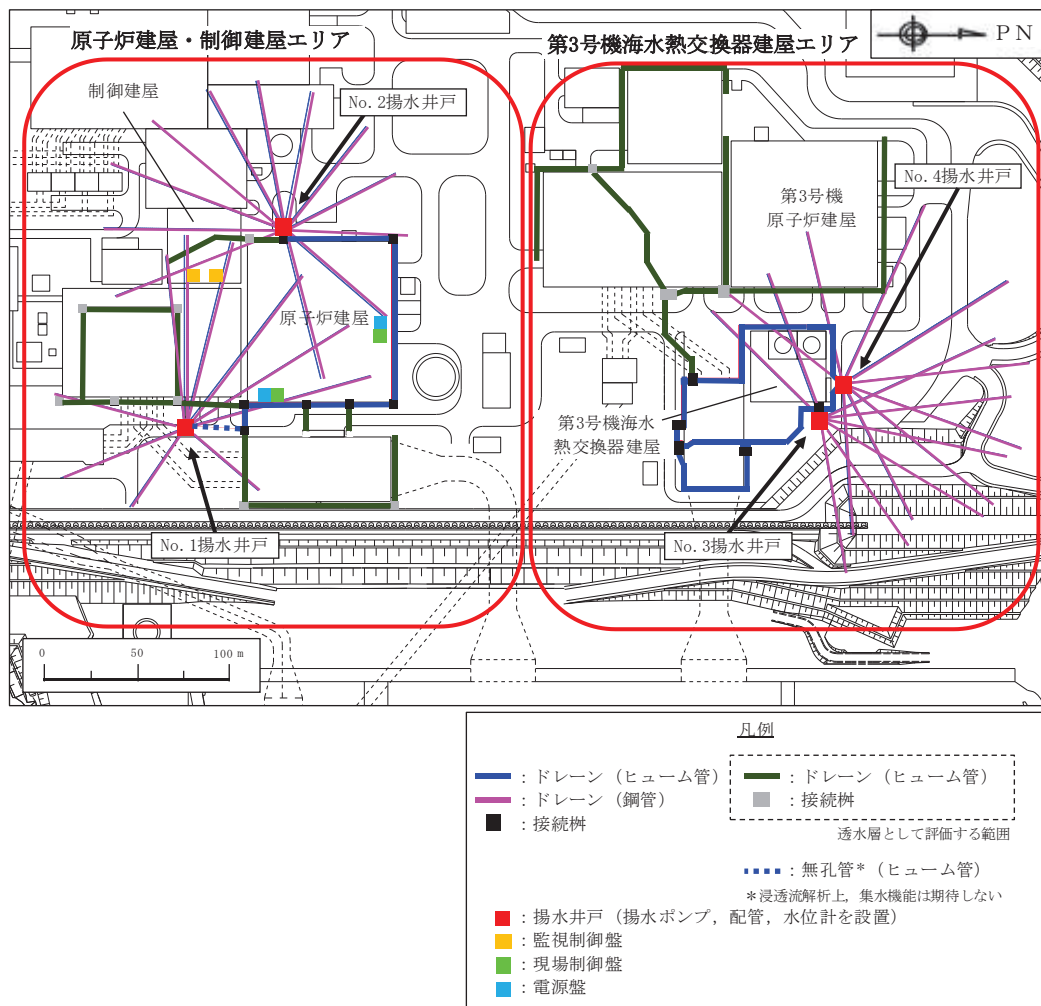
原子炉建屋・制御建屋エリア

第3号機海水熱交換器建屋エリア

PN

制御建屋

No. 2揚水井戸

No. 4揚水井戸

第3号機
原子炉建屋

原子炉建屋

第3号機海水
熱交換器建屋

No. 1揚水井戸

No. 3揚水井戸

0 50 100 m

凡例

：ドレーン（ヒューム管）

：ドレーン（鋼管）

：接続桝

：ドレーン（ヒューム管）

：接続桝

透水層として評価する範囲

：無孔管*（ヒューム管）

*浸透流解析上，集水機能は期待しない

：揚水井戸（揚水ポンプ，配管，水位計を設置）

：監視制御盤

：現場制御盤

：電源盤